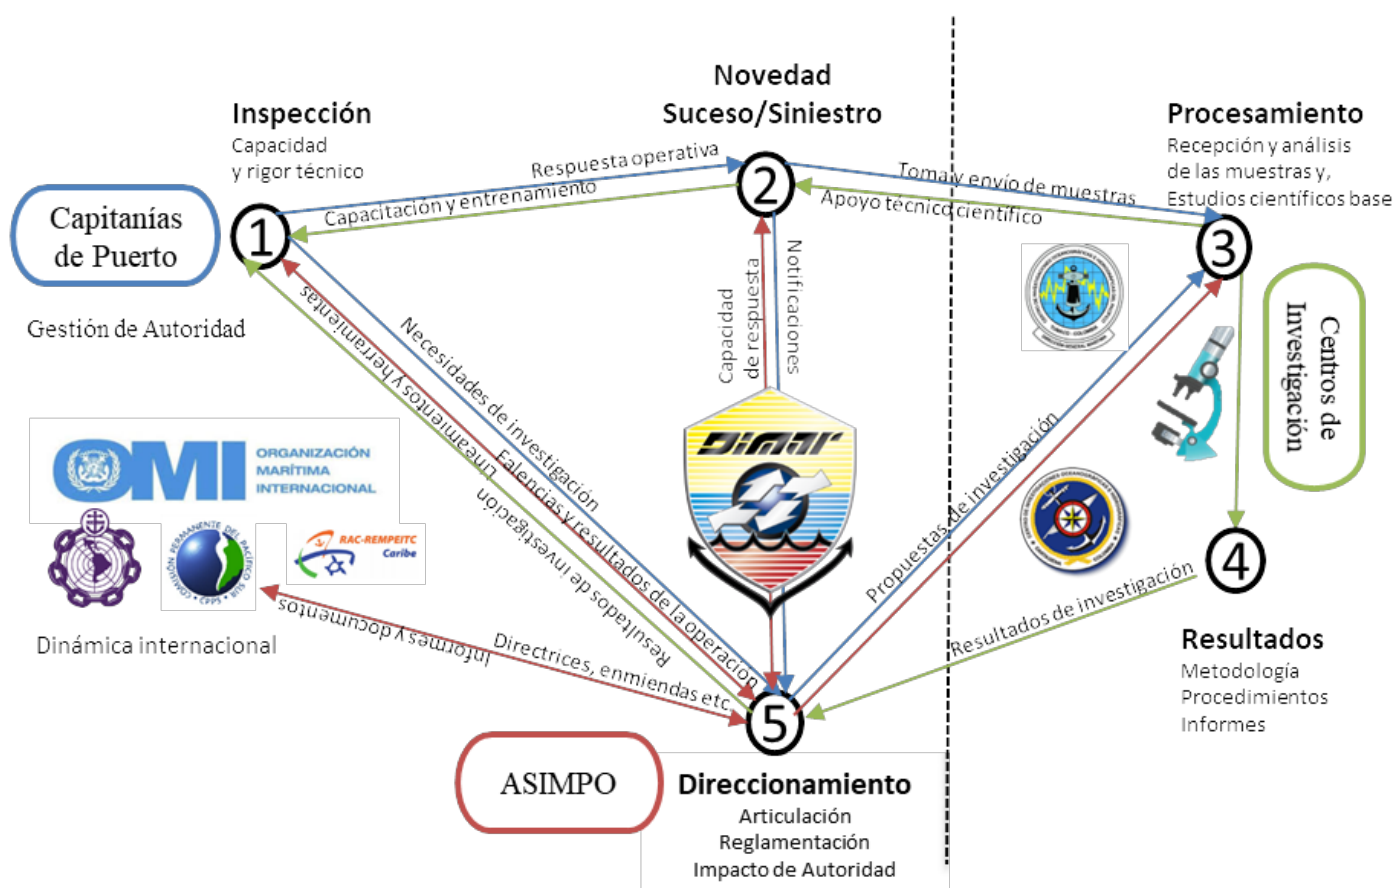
Novedad
Suceso/Siniestro

Inspección
Capacidad
y rigor técnico

Procesamiento
Recepción y análisis
de las muestras y,
Estudios científicos base

Capitanías
de Puerto

Gestión de Autoridad

Respuesta operativa
Capacitación y entrenamiento
Toma y envío de muestras
Apoyo técnico científico

1
2
3
4
5

Notificaciones
Capacidad
de respuesta

Centros de
Investigación

Lineamientos y herramientas
Necesidades de investigación
Falencias y resultados de la operación
Resultados de investigación
Propuestas de investigación
Resultados de investigación

DIMAR

OMI ORGANIZACIÓN MARÍTIMA INTERNACIONAL
COMISIÓN PERMANENTE DEL PACÍFICO SUR CPPS
RAC-REMPEITC Caribe

Dinámica internacional

Informes y documentos
Directrices, enmiendas etc.

Resultados
Metodología
Procedimientos
Informes

ASIMPO

Direccionamiento
Articulación
Reglamentación
Impacto de Autoridad